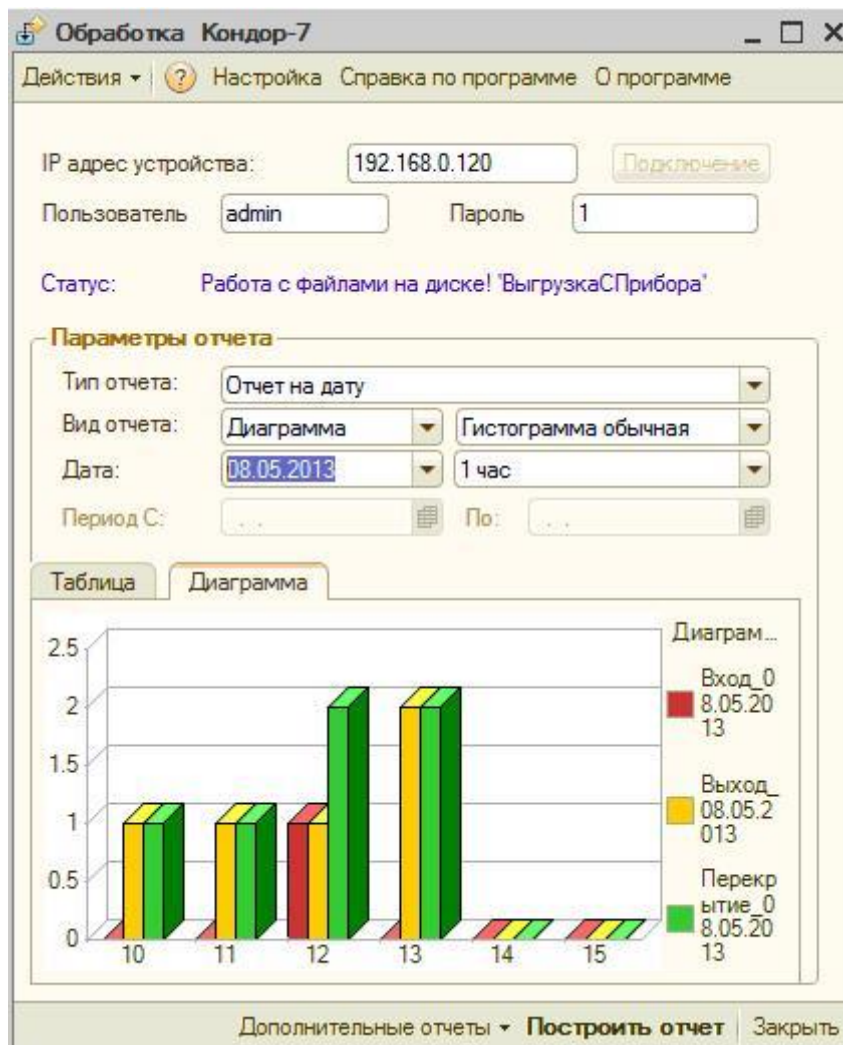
Обработка Кондор-7

Действия ▾ Настройка Справка по программе О программе

IP адрес устройства: 192.168.0.120 Подключение

Пользователь admin Пароль 1

Статус: Работа с файлами на диске! 'ВыгрузкаСПрибора'

Параметры отчета

Тип отчета: Отчет на дату

Вид отчета: Диаграмма Гистограмма обычная

Дата: 08.05.2013 1 час

Период С: . . . По: . . .

Таблица Диаграмма

2.5
2
1.5
1
0.5
0
10 11 12 13 14 15

Диаграм...

Вход_08.05.2013

Выход_08.05.2013

Перекрытие_08.05.2013

Дополнительные отчеты ▾ Построить отчет Закрыть